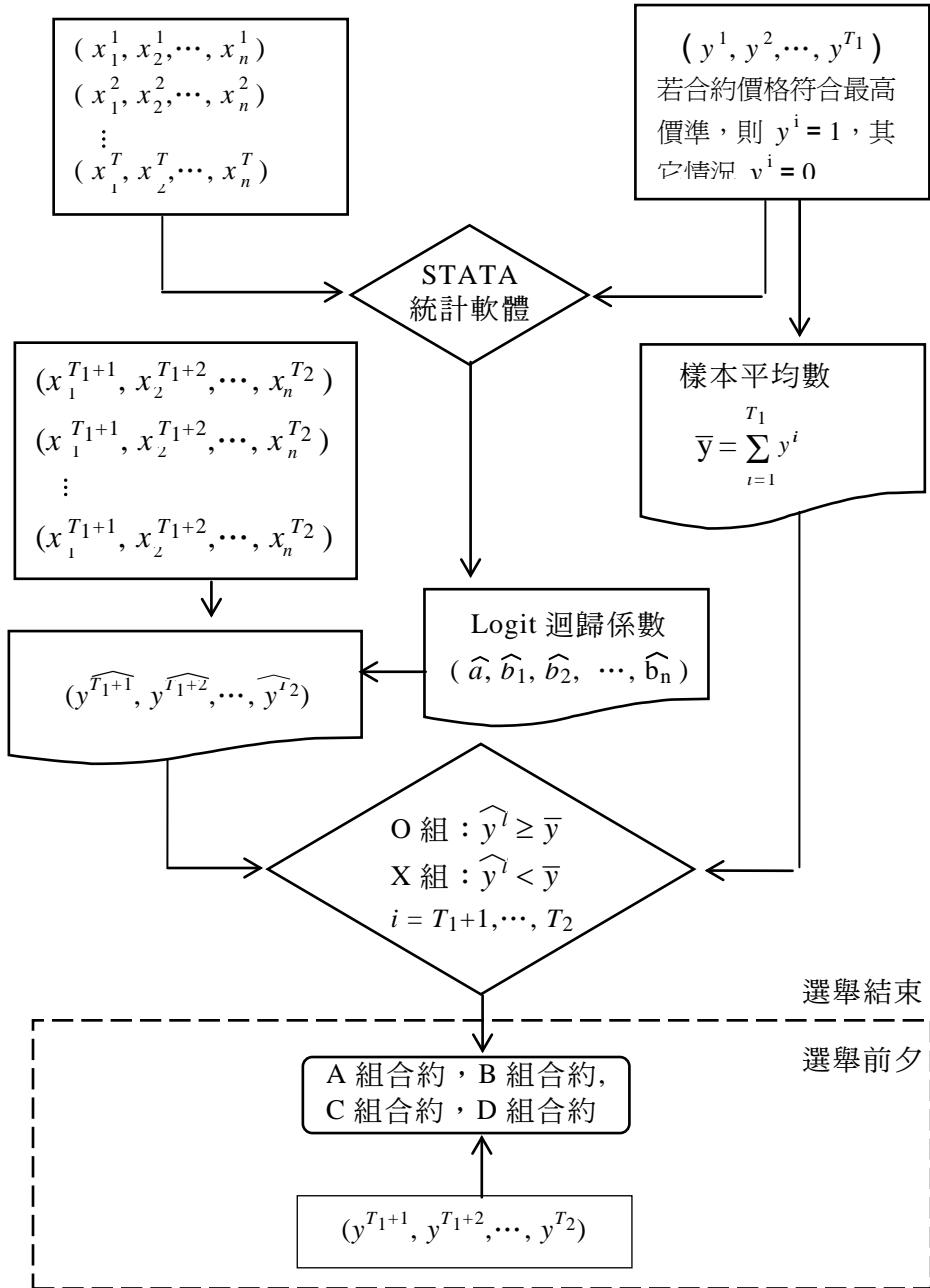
$( x_1^1, x_2^1, \cdots, x_n^1 )$
$( x_1^2, x_2^2, \cdots, x_n^2 )$
$\vdots$
$( x_1^T, x_2^T, \cdots, x_n^T )$

$( y^1, y^2, \cdots, y^{T_1} )$
若合約價格符合最高價準，則 $y^i = 1$，其它情況 $y^i = 0$

STATA
統計軟體

$(x_1^{T_1+1}, x_2^{T_1+2}, \cdots, x_n^{T_2} )$
$(x_1^{T_1+1}, x_2^{T_1+2}, \cdots, x_n^{T_2} )$
$\vdots$
$(x_1^{T_1+1}, x_2^{T_1+2}, \cdots, x_n^{T_2} )$

樣本平均數
$\overline{y} = \sum_{i=1}^{T_1} y^i$

Logit 迴歸係數
$( \widehat{a}, \widehat{b}_1, \widehat{b}_2, \cdots, \widehat{b}_n )$

$(\widehat{y^{T_1+1}}, \widehat{y^{T_1+2}}, \cdots, \widehat{y^{T_2}})$

O 組：$\widehat{y^i} \geq \overline{y}$
X 組：$\widehat{y^i} < \overline{y}$
$i = T_1+1, \cdots, T_2$

選舉結束

選舉前夕

A 組合約，B 組合約，
C 組合約，D 組合約

$(y^{T_1+1}, y^{T_1+2}, \cdots, y^{T_2})$